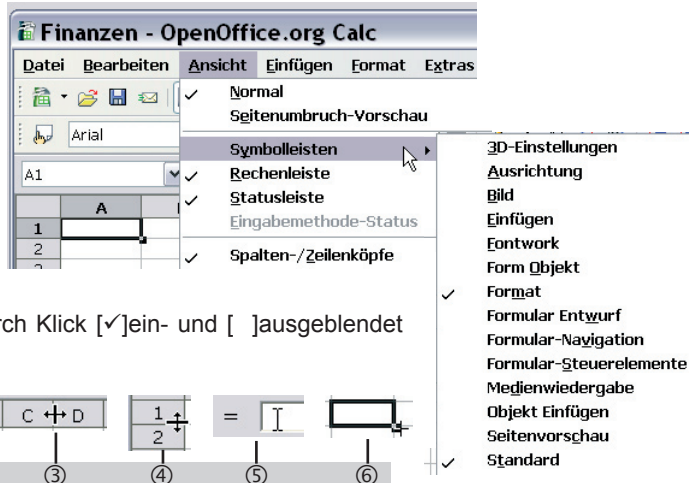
Finanzen - OpenOffice.org Calc

Datei Bearbeiten Ansicht Einfügen Format Extras

Arial

A1

A

1
2

✓ Normal
Seitenumbruch-Vorschau
Symbolleisten
✓ Rechenleiste
✓ Statusleiste
Eingabemethode-Status
✓ Spalten-/Zeilenköpfe

3D-Einstellungen
Ausrichtung
Bild
Einfügen
Fontwork
Form Objekt
✓ Format
Formular Entwurf
Formular-Navigation
Formular-Steuerelemente
Medienwiedergabe
Objekt Einfügen
Seitenvorschau
✓ Standard

rch Klick [✓]ein- und [ ]ausgeblendet

C D

1
2

=

③ ④ ⑤ ⑥